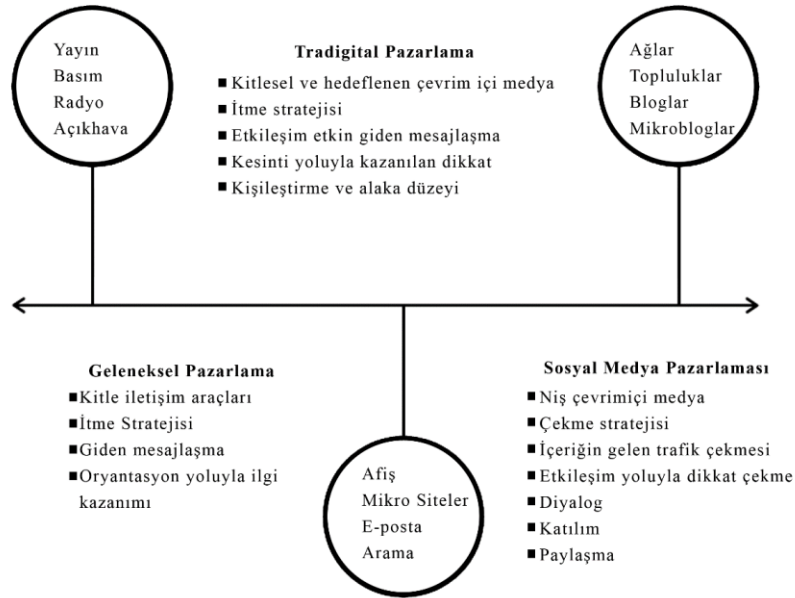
Yayın
Basım
Radyo
Açıkhava

Tradigital Pazarlama
■ Kitlesel ve hedeflenen çevrim içi medya
■ İtme stratejisi
■ Etkileşim etkin giden mesajlaşma
■ Kesinti yoluyla kazanılan dikkat
■ Kişileştirme ve alaka düzeyi

Ağlar
Topluluklar
Bloglar
Mikrobloglar

Geleneksel Pazarlama
■Kitle iletişim araçları
■İtme Stratejisi
■Giden mesajlaşma
■Oryantasyon yoluyla ilgi kazanımı

Afiş
Mikro Siteler
E-posta
Arama

Sosyal Medya Pazarlaması
■ Niş çevrimiçi medya
■ Çekme stratejisi
■ İçeriğin gelen trafik çekmesi
■ Etkileşim yoluyla dikkat çekme
■ Diyalog
■ Katılım
■ Paylaşma